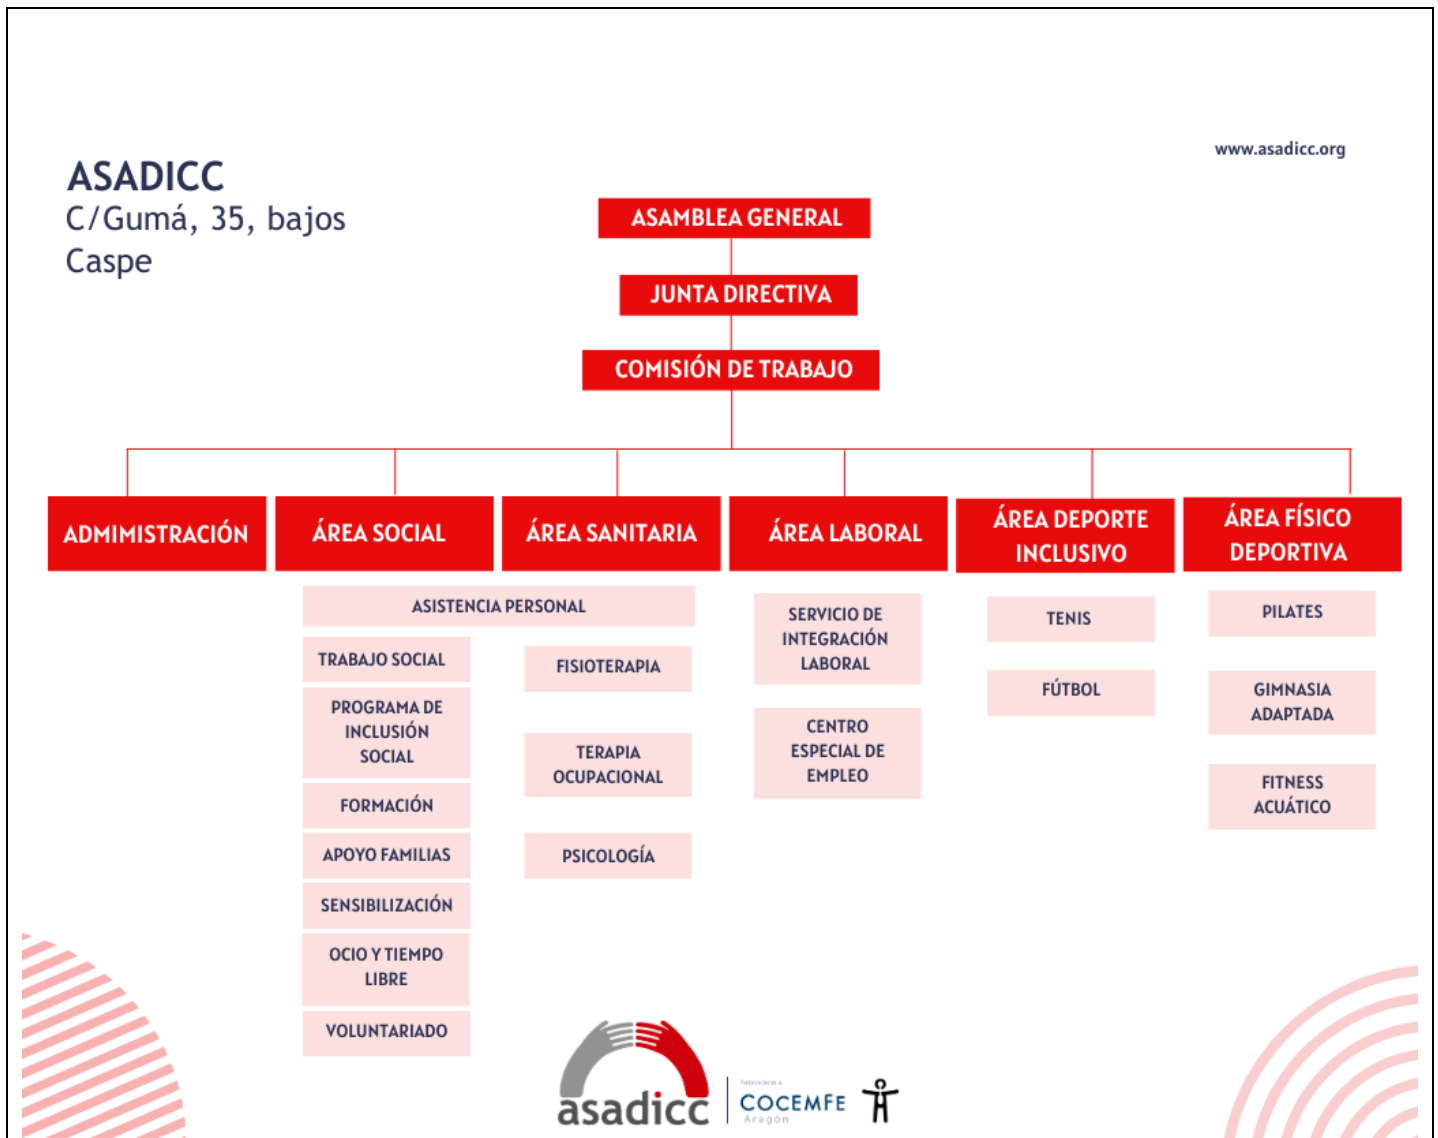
ASADICC
C/Gumá, 35, bajos
Caspe

www.asadicc.org

ASAMBLEA GENERAL

JUNTA DIRECTIVA

COMISIÓN DE TRABAJO

ADMIMISTRACIÓN

ÁREA SOCIAL

ASISTENCIA PERSONAL

TRABAJO SOCIAL

PROGRAMA DE INCLUSIÓN SOCIAL

FORMACIÓN

APOYO FAMILIAS

SENSIBILIZACIÓN

OCIO Y TIEMPO LIBRE

VOLUNTARIADO

ÁREA SANITARIA

FISIOTERAPIA

TERAPIA OCUPACIONAL

PSICOLOGÍA

ÁREA LABORAL

SERVICIO DE INTEGRACIÓN LABORAL

CENTRO ESPECIAL DE EMPLEO

ÁREA DEPORTE INCLUSIVO

TENIS

FÚTBOL

ÁREA FÍSICO DEPORTIVA

PILATES

GIMNASIA ADAPTADA

FITNESS ACUÁTICO

asadicc

COCEMFE
Aragón